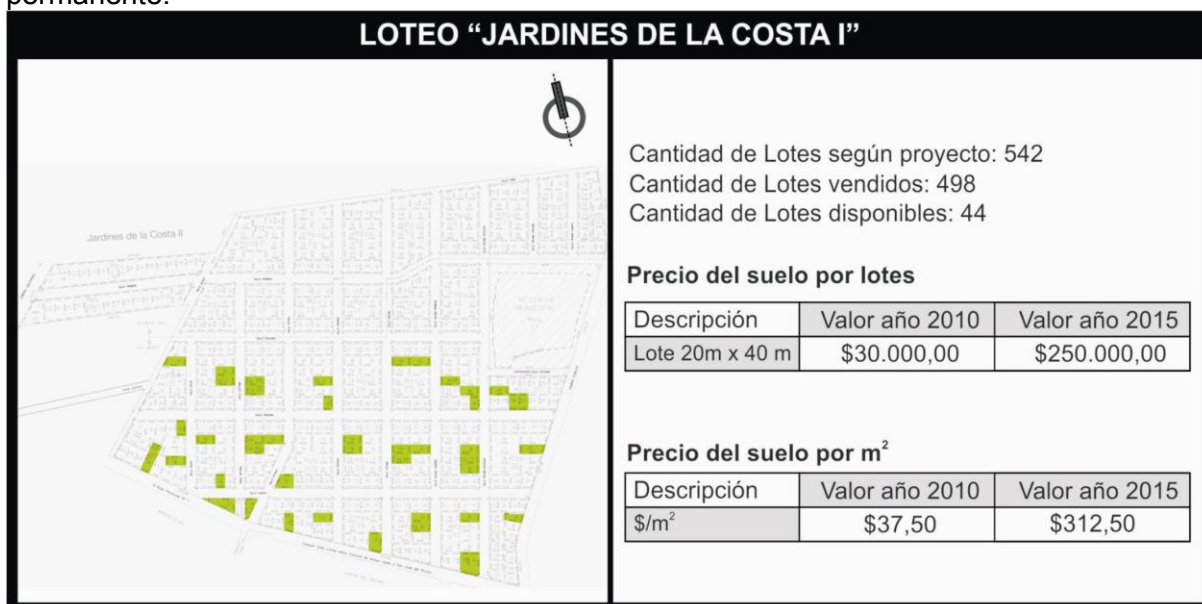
permanente.

LOTEO "JARDINES DE LA COSTA I"

Jardines de la Costa II

Cantidad de Lotes según proyecto: 542
Cantidad de Lotes vendidos: 498
Cantidad de Lotes disponibles: 44

Precio del suelo por lotes

| Descripción | Valor año 2010 | Valor año 2015 |
|---|---|---|
| Lote 20m x 40 m | \$30.000,00 | \$250.000,00 |

Precio del suelo por $m^2$

| Descripción | Valor año 2010 | Valor año 2015 |
|---|---|---|
| \$/$m^2$ | \$37,50 | \$312,50 |